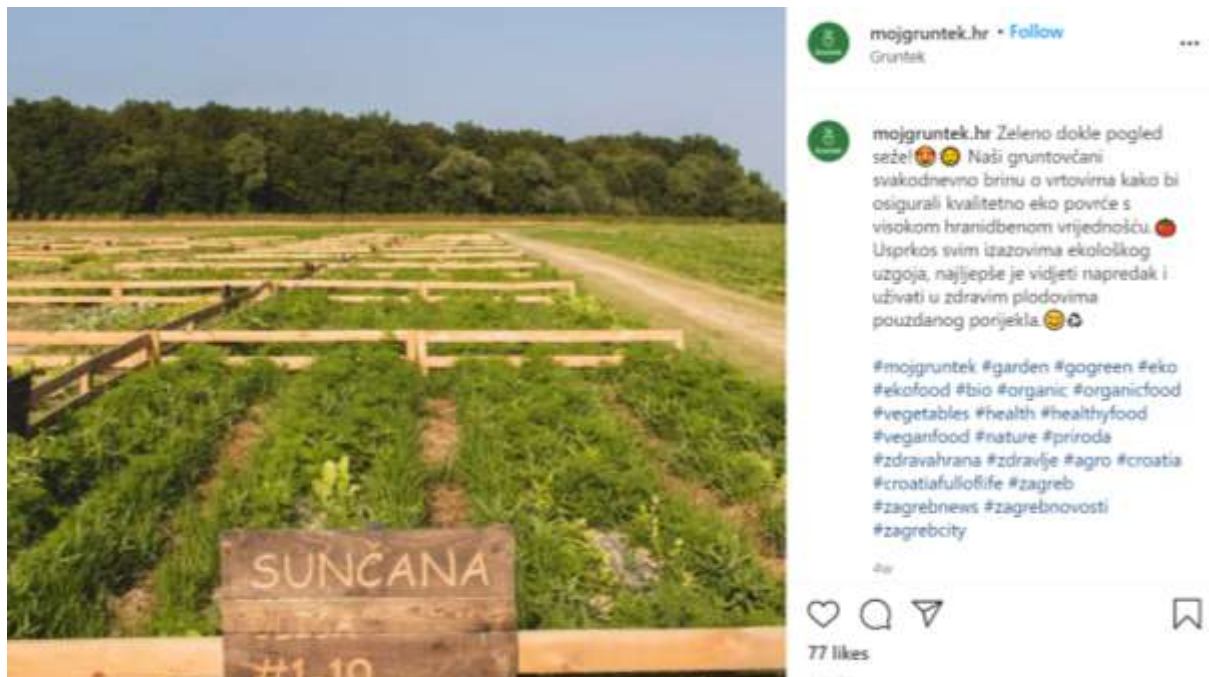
SUNČANA
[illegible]
#1-19

mojgruntek.hr • Follow
Gruntek

mojgruntek.hr Zeleno dokle pogled seže! 😍 😊 Naši gruntovčani svakodnevno brinu o vrtovima kako bi osigurali kvalitetno eko povrće s visokom hranidbenom vrijednošću. 🍅 Usprkos svim izazovima ekološkog uzgoja, najljepše je vidjeti napredak i uživati u zdravim plodovima pouzdanog porijekla. 😊♻️

#mojgruntek #garden #gogreen #eko #ekofood #bio #organic #organicfood #vegetables #health #healthyfood #veganfood #nature #priroda #zdravahrana #zdravlje #agro #croatia #croatiafulloflife #zagreb #zagrebnews #zagrebnovosti #zagrebcity

4w

77 likes